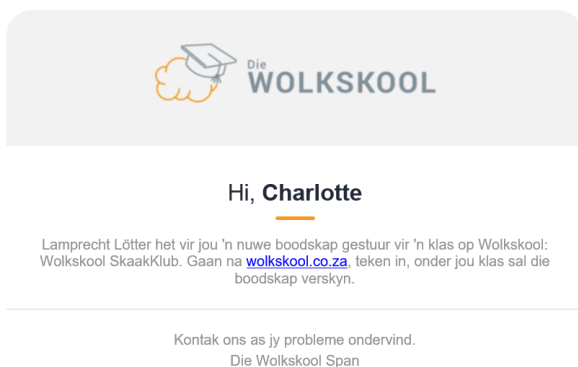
Die WOLKSKOOL

Hi, Charlotte

Lamprecht Lötter het vir jou 'n nuwe boodskap gestuur vir 'n klas op Wolkskool: Wolkskool SkaakKlub. Gaan na wolkskool.co.za, teken in, onder jou klas sal die boodskap verskyn.

Kontak ons as jy probleme ondervind.
Die Wolkskool Span